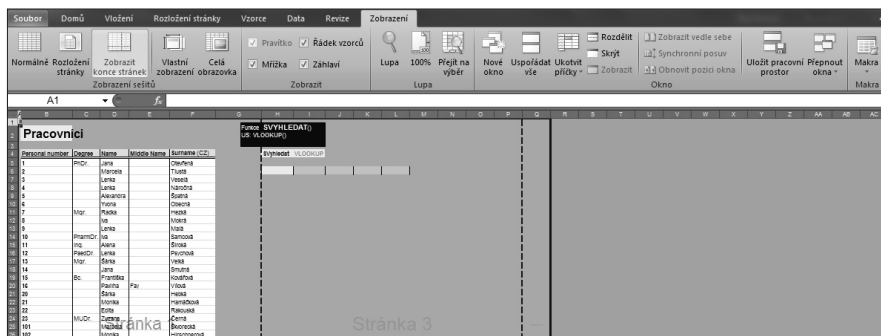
Soubor Domů Vložení Rozložení stránky Vzorce Data Revize Zobrazení

Normálně Rozložení stránky Zobrazit konce stránek Vlastní zobrazení Celá obrazovka
Zobrazení sešitů

Pravítko Řádek vzorců Mřížka Záhlaví
Zobrazit

Lupa 100% Přejít na výběr
Lupa

Nové okno Uspořádat vše Ukotvit příčky Rozdělit Skrýt Zobrazit Zobrazit vedle sebe Synchronní posuv Obnovit pozici okna
Okno

Uložit pracovní prostor Přepnout okna Makra
Makra

A1 $f_x$

Pracovníci

Funkce SVYHLEDAT()
US: VLOOKUP()

Svyhledat VLOOKUP

| Personal number | Degree | Name | Middle Name | Surname (CZ) |
|---|---|---|---|---|
| 1 | PhDr. | Jana | | Olevřená |
| 2 | | Marcela | | Tlustá |
| 3 | | Lenka | | Veselá |
| 4 | | Lenka | | Nároční |
| 5 | | Alexandra | | Špatná |
| 6 | | Yvona | | Obecná |
| 7 | Mgr. | Radka | | Hezká |
| 8 | | Iva | | Mokrá |
| 9 | | Lenka | | Malá |
| 10 | PharmDr. | Iva | | Samcová |
| 11 | Ing. | Alena | | Široká |
| 12 | PaedDr. | Lenka | | Psychová |
| 13 | Mgr. | Šárka | | Veliká |
| 14 | | Jana | | Smutná |
| 15 | Bc. | Františka | | Koudová |
| 16 | | Pavlína | Fay | Vilová |
| 20 | | Šárka | | Hezká |
| 21 | | Monika | | Hamáčková |
| 22 | | Edita | | Rakouská |
| 23 | MUDr. | Zuzana | | Černá |
| 101 | | Markéta | | Škorocká |
| 102 | | Monika | | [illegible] |

Stránka

Stránka 3